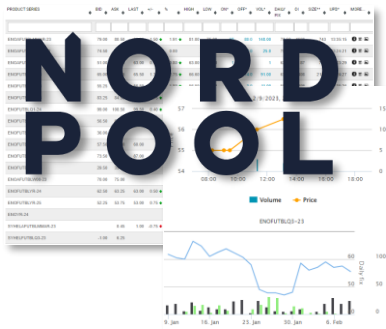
NORD POOL

PRODUCT SERIES
BID
ASK
LAST
HIGH
LOW
OI
VOL
SIZE
MORE

ENOFUTBLQ3-23

ENOFUTBLYR-24
ENOFUTBLYR-25
SYHELFUTBLMAR-23
SYHELFUTBLQ2-23

57
56
55
54
08:00
10:00
12:00
14:00
16:00
18:00
15
10
5
0
Volume
Price

ENOFUTBLQ3-23
100
50
9. Jan
16. Jan
23. Jan
30. Jan
6. Feb